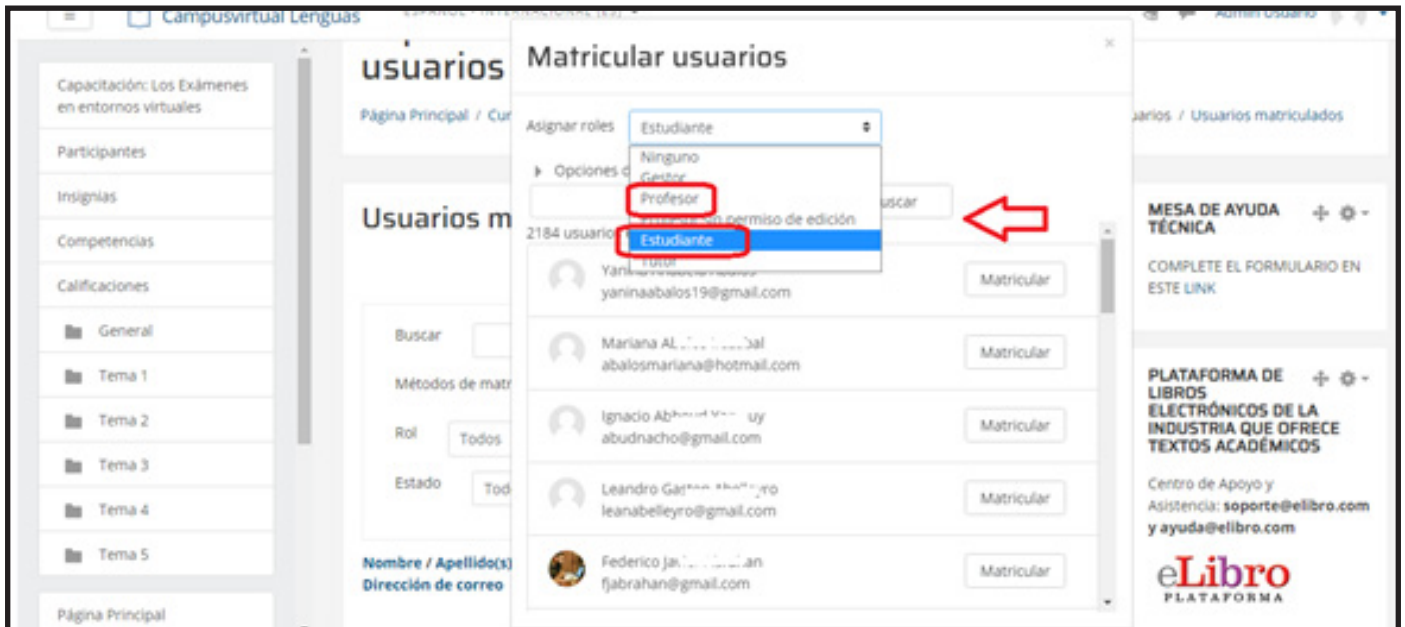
Campusvirtual Lenguas

Admin Usuario

Capacitación: Los Exámenes en entornos virtuales

Participantes

Insignias

Competencias

Calificaciones

General

Tema 1

Tema 2

Tema 3

Tema 4

Tema 5

Página Principal

usuarios

Página Principal / Cur

Usuarios m

Buscar

Métodos de matr

Rol

Todos

Estado

Tod

Nombre / Apellido(s)

Dirección de correo

Matricular usuarios

×

Asignar roles

Estudiante

Ninguno

Gestor

Profesor

Profesor sin permiso de edición

Estudiante

Tutor

Opciones d

uscar

2184 usuario

Yanina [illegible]

yaninaabalos19@gmail.com

Matricular

Mariana AL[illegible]bal

abalosmariana@hotmail.com

Matricular

Ignacio Abh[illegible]uy

abudnacho@gmail.com

Matricular

Leandro Gas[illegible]yro

leanabelleyro@gmail.com

Matricular

Federico Ja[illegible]an

fjabrahan@gmail.com

Matricular

arios / Usuarios matriculados

MESA DE AYUDA TÉCNICA

COMPLETE EL FORMULARIO EN ESTE LINK

PLATAFORMA DE LIBROS ELECTRÓNICOS DE LA INDUSTRIA QUE OFRECE TEXTOS ACADÉMICOS

Centro de Apoyo y Asistencia: soporte@elibro.com y ayuda@elibro.com

eLibro

PLATAFORMA